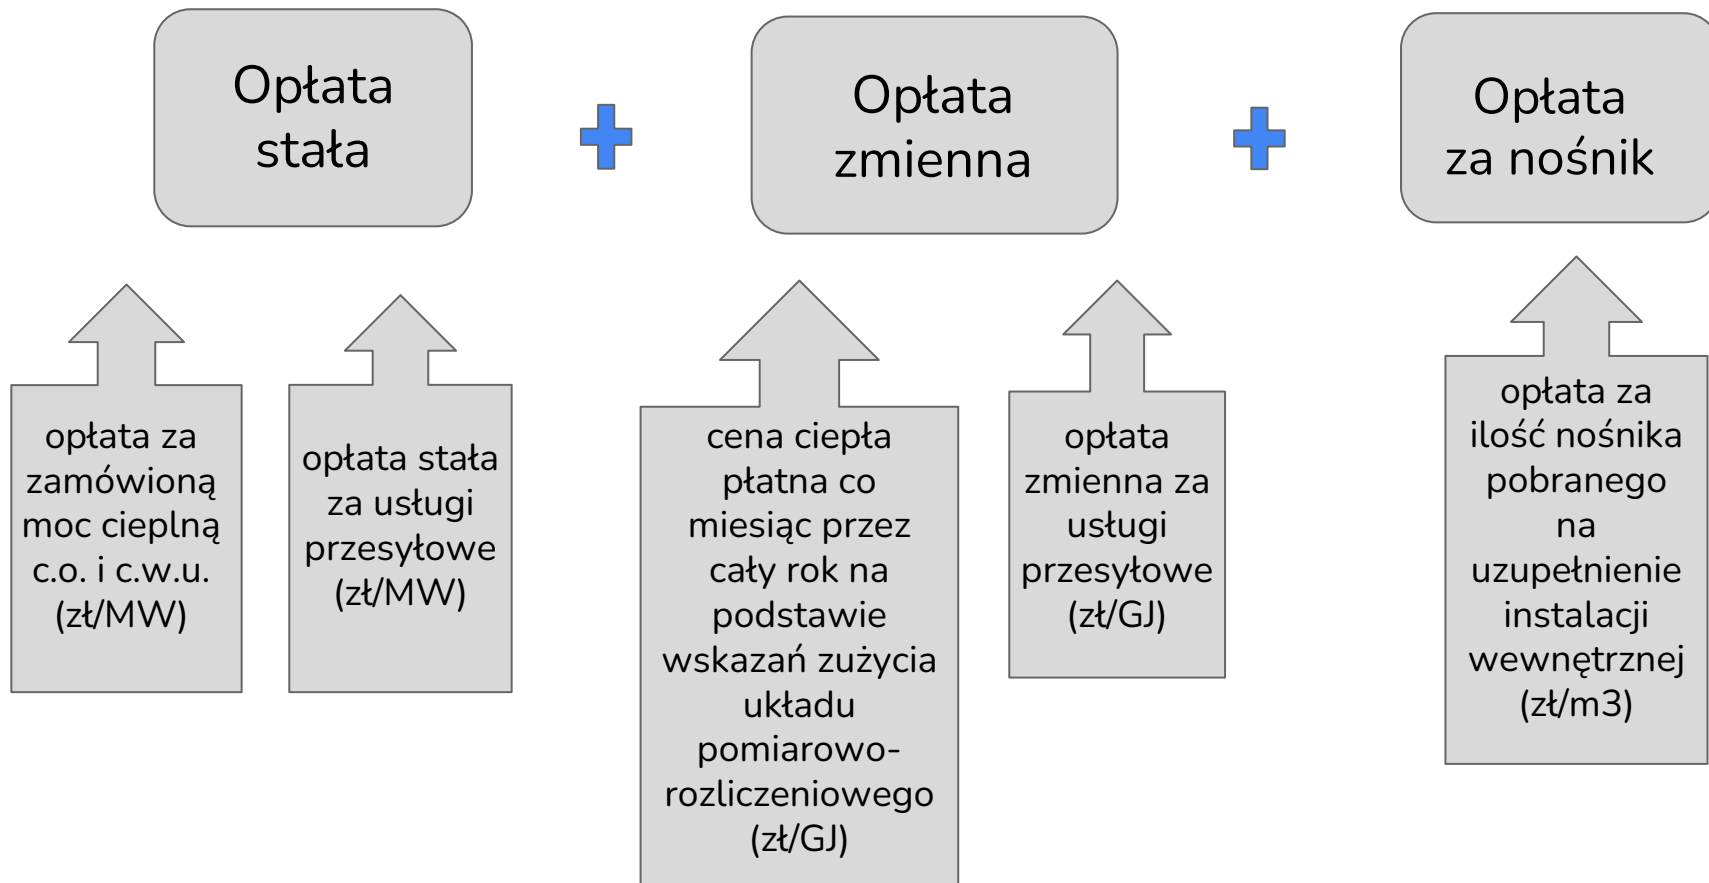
Opłata stała

Opłata zmienna

Opłata za nośnik

opłata za zamówioną moc cieplną c.o. i c.w.u. (zł/MW)

opłata stała za usługi przesyłowe (zł/MW)

cena ciepła płatna co miesiąc przez cały rok na podstawie wskazań zużycia układu pomiarowo-rozliczeniowego (zł/GJ)

opłata zmienna za usługi przesyłowe (zł/GJ)

opłata za ilość nośnika pobranego na uzupełnienie instalacji wewnętrznej (zł/m3)